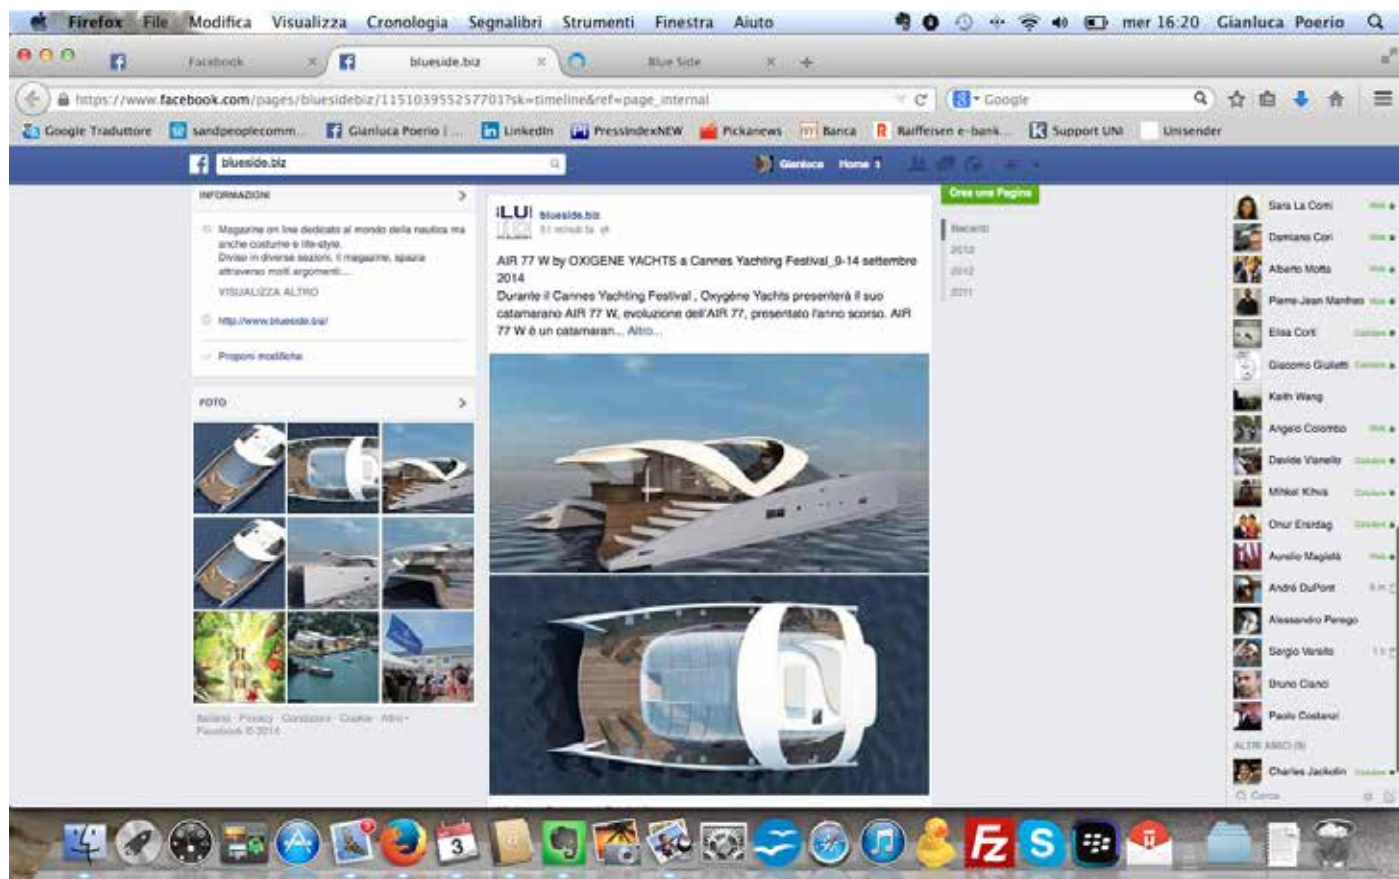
Firefox File Modifica Visualizza Cronologia Segnalibri Strumenti Finestra Aiuto mer 16:20 Gianluca Poerio

Facebook blueside.biz Blue Side

https://www.facebook.com/pages/bluesidebiz/115103955257701?sk=timeline&ref=page_internal

Google

Google Traduttore sandpeoplecomm... Gianluca Poerio | ... LinkedIn PressindexNEW Pickanews Banca Raiffeisen e-bank... Support UNI Unisender

blueside.biz

Gianluca Home 1

INFORMAZIONI

Magazine on line dedicato al mondo della nautica ma anche costume e life-style. Diviso in diverse sezioni, il magazine, spazia attraverso molti argomenti:...

VISUALIZZA ALTRO

http://www.blueside.biz/

Proponi modifiche

FOTO

Italiano · Privacy · Condizioni · Cookie · Altro · Facebook © 2014

blueside.biz
51 minuti fa

AIR 77 W by OXIGENE YACHTS a Cannes Yachting Festival_9-14 settembre 2014
Durante il Cannes Yachting Festival , Oxygène Yachts presenterà il suo catamarano AIR 77 W, evoluzione dell'AIR 77, presentato l'anno scorso. AIR 77 W è un catamaran... Altro...

Crea una Pagina

Recenti
2013
2012
2011

Sara La Corsi
Damiano Cori
Alberto Motta
Pierre-Jean Manfren
Elisa Corti
Giacomo Giulietti
Keith Wang
Angelo Colombo
Davide Vianello
Mikhail Kihva
Onur Erardag
Aurelio Magistà
André DuPont
Alessandro Perego
Sergio Varallo
Bruno Cianci
Paolo Costanzi
ALTRI AMICI (9)
Charles Jackolin
Cerca